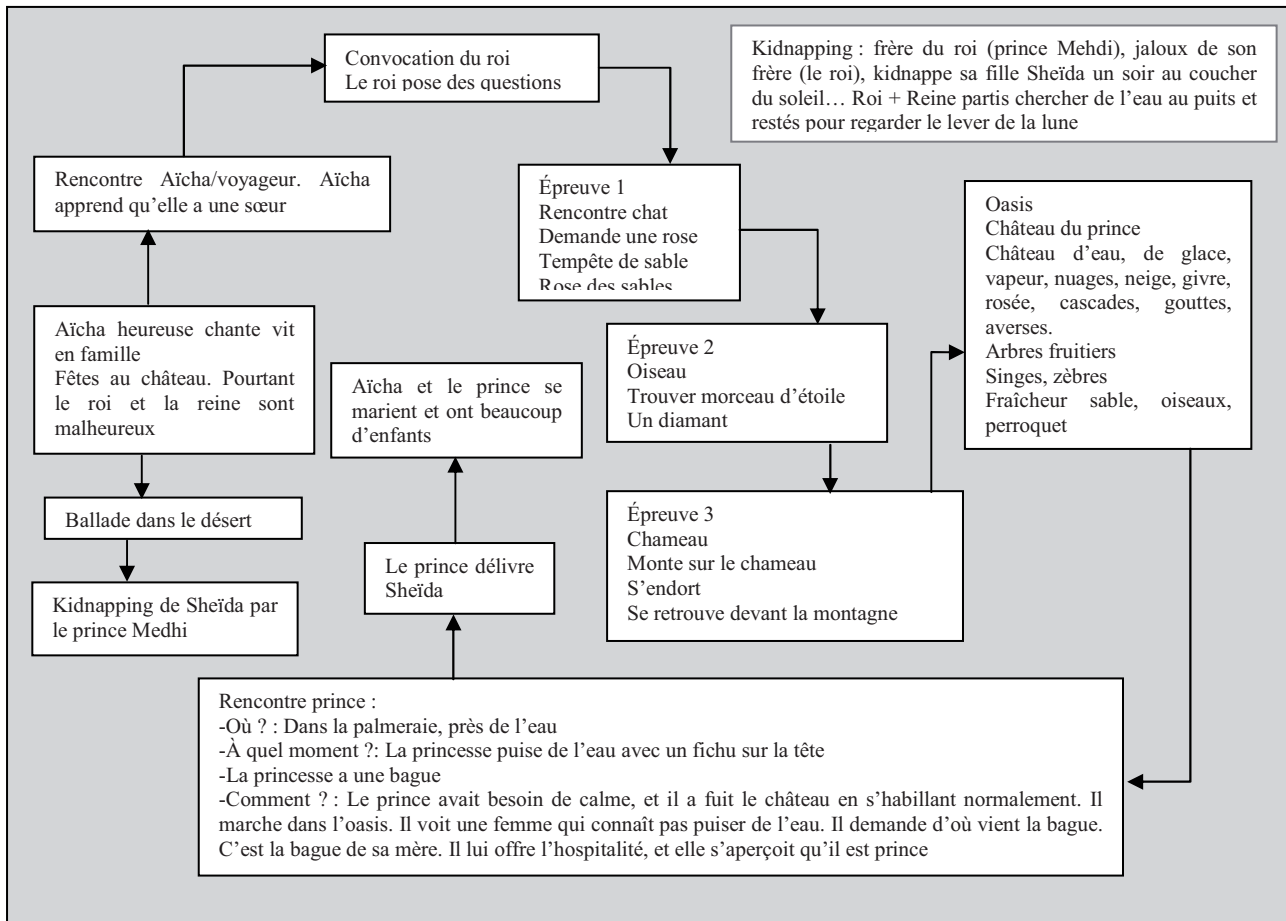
Kidnapping : frère du roi (prince Mehdi), jaloux de son frère (le roi), kidnappe sa fille Sheïda un soir au coucher du soleil… Roi + Reine partis chercher de l'eau au puits et restés pour regarder le lever de la lune

Convocation du roi
Le roi pose des questions

Rencontre Aïcha/voyageur. Aïcha apprend qu'elle a une sœur

Aïcha heureuse chante vit en famille
Fêtes au château. Pourtant le roi et la reine sont malheureux

Ballade dans le désert

Kidnapping de Sheïda par le prince Medhi

Épreuve 1
Rencontre chat
Demande une rose
Tempête de sable
Rose des sables

Épreuve 2
Oiseau
Trouver morceau d'étoile
Un diamant

Épreuve 3
Chameau
Monte sur le chameau
S'endort
Se retrouve devant la montagne

Oasis
Château du prince
Château d'eau, de glace, vapeur, nuages, neige, givre, rosée, cascades, gouttes, averses.
Arbres fruitiers
Singes, zèbres
Fraîcheur sable, oiseaux, perroquet

Aïcha et le prince se marient et ont beaucoup d'enfants

Le prince délivre Sheïda

Rencontre prince :
-Où ? : Dans la palmeraie, près de l'eau
-À quel moment ?: La princesse puise de l'eau avec un fichu sur la tête
-La princesse a une bague
-Comment ? : Le prince avait besoin de calme, et il a fuit le château en s'habillant normalement. Il marche dans l'oasis. Il voit une femme qui connaît pas puiser de l'eau. Il demande d'où vient la bague. C'est la bague de sa mère. Il lui offre l'hospitalité, et elle s'aperçoit qu'il est prince